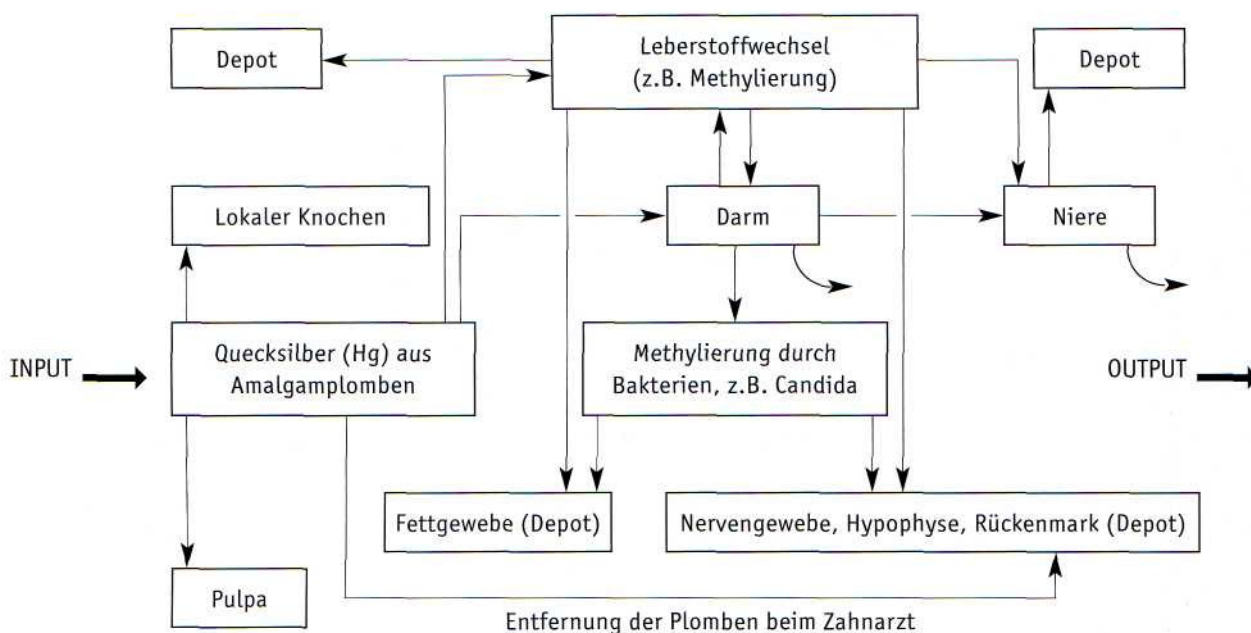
Depot

Leberstoffwechsel (z.B. Methylierung)

Depot

Lokaler Knochen

Darm

Niere

INPUT

Quecksilber (Hg) aus Amalgamplomben

Methylierung durch Bakterien, z.B. Candida

OUTPUT

Fettgewebe (Depot)

Nervengewebe, Hypophyse, Rückenmark (Depot)

Pulpa

Entfernung der Plomben beim Zahnarzt